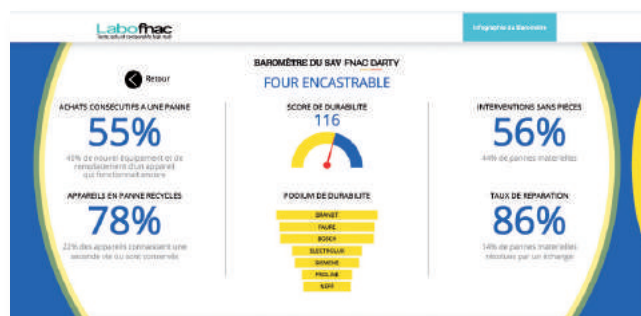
Labofnac
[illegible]

Infographie du Baromètre

Retour

BAROMÈTRE DU SAV FNAC DARTY
FOUR ENCASTRABLE

ACHATS CONSÉCUTIFS À UNE PANNE
55%
45% de nouvel équipement et de renouvellement d'un appareil qui fonctionnait encore

SCORE DE DURABILITÉ
116

INTERVENTIONS SANS PIÈCES
56%
44% de pannes matérielles

APPAREILS EN PANNE RECYCLÉS
78%
22% des appareils connaissent une seconde vie ou sont conservés

PODIUM DE DURABILITÉ
BRANDT
FAURE
BOSCH
ELECTROLUX
SIEMENS
PROLINE
NEFF

TAUX DE RÉPARATION
86%
14% de pannes matérielles résolues par un échange